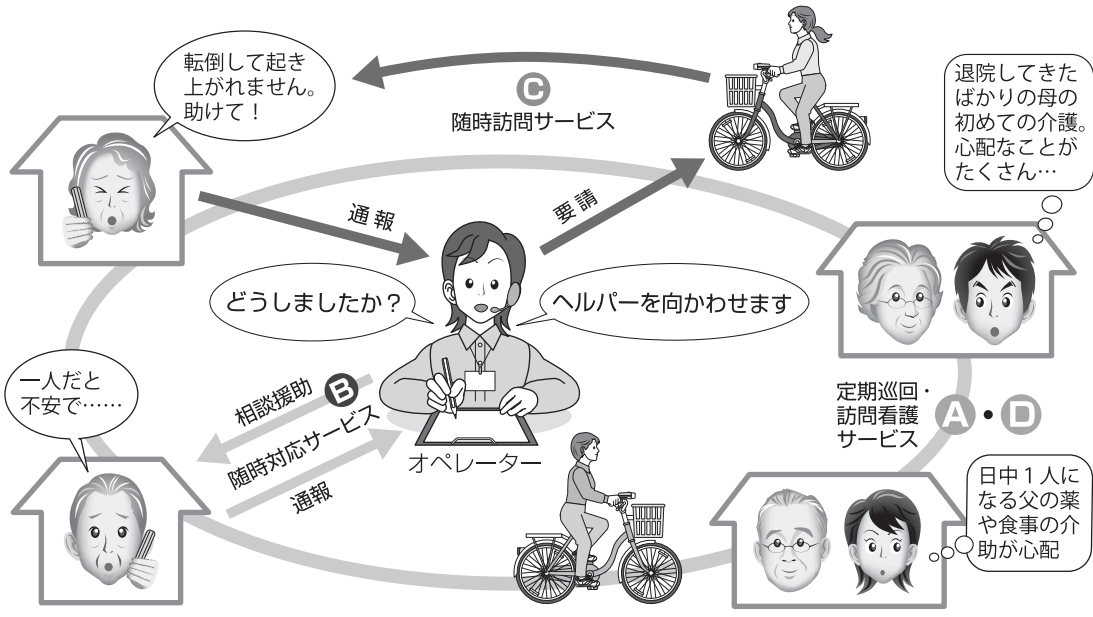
転倒して起き上がれません。助けて！

C
随時訪問サービス

退院してきたばかりの母の初めての介護。心配なことがたくさん…

通報

要請

どうしましたか？

ヘルパーを向かわせます

一人だと不安で……

相談援助 B

随時対応サービス

通報

オペレーター

定期巡回・訪問看護サービス

A・D

日中１人になる父の薬や食事の介助が心配